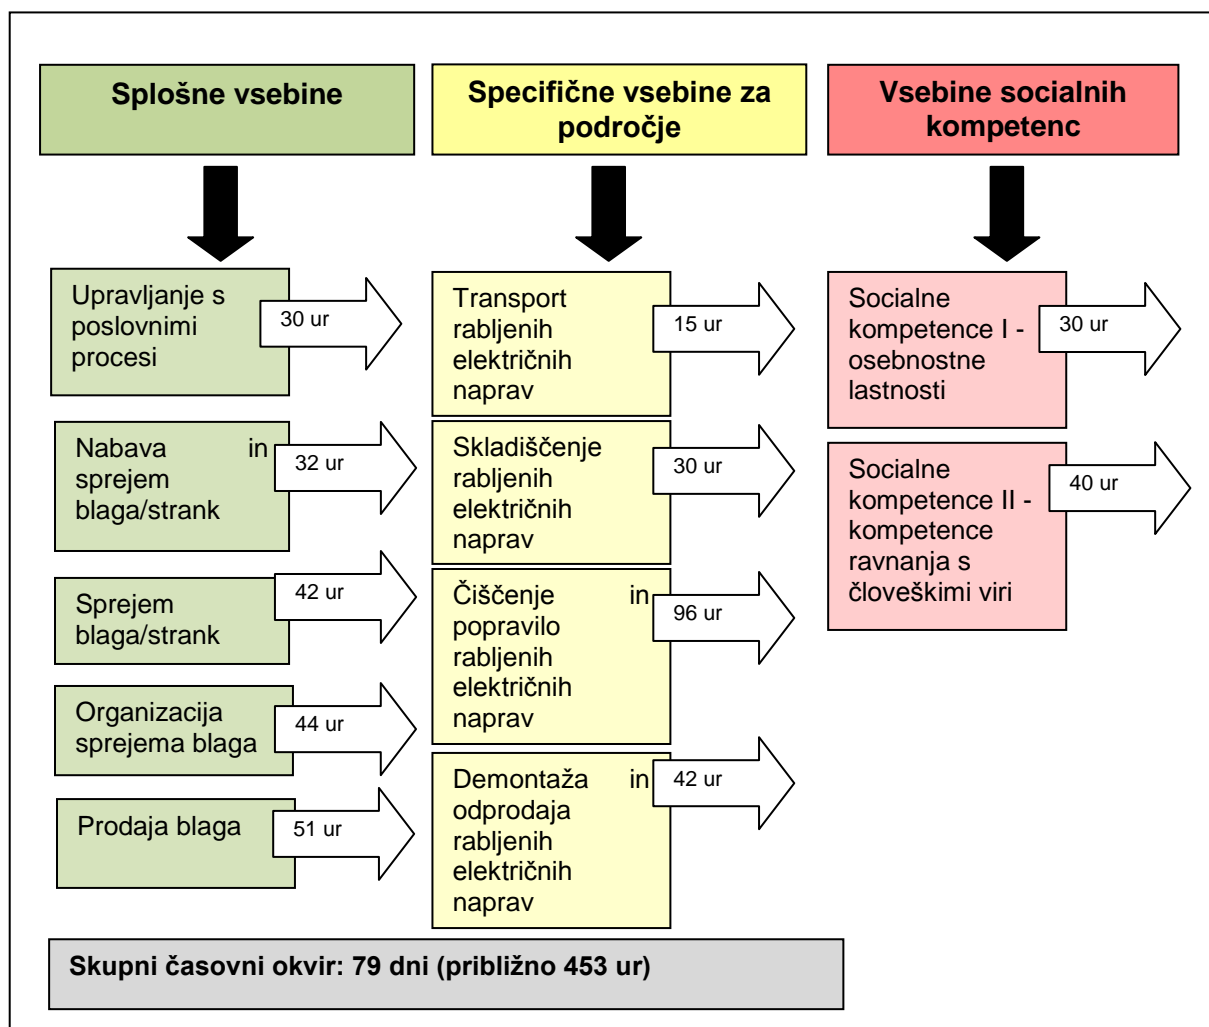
Splošne vsebine

Specifične vsebine za področje

Vsebine socialnih kompetenc

Upravljanje s poslovnimi procesi

30 ur

Nabava in sprejem blaga/strank

32 ur

Sprejem blaga/strank

42 ur

Organizacija sprejema blaga

44 ur

Prodaja blaga

51 ur

Transport rabljenih električnih naprav

15 ur

Skladiščenje rabljenih električnih naprav

30 ur

Čiščenje in popravilo rabljenih električnih naprav

96 ur

Demontaža in odprodaja rabljenih električnih naprav

42 ur

Socialne kompetence I - osebnostne lastnosti

30 ur

Socialne kompetence II - kompetence ravnanja s človeškimi viri

40 ur

Skupni časovni okvir: 79 dni (približno 453 ur)